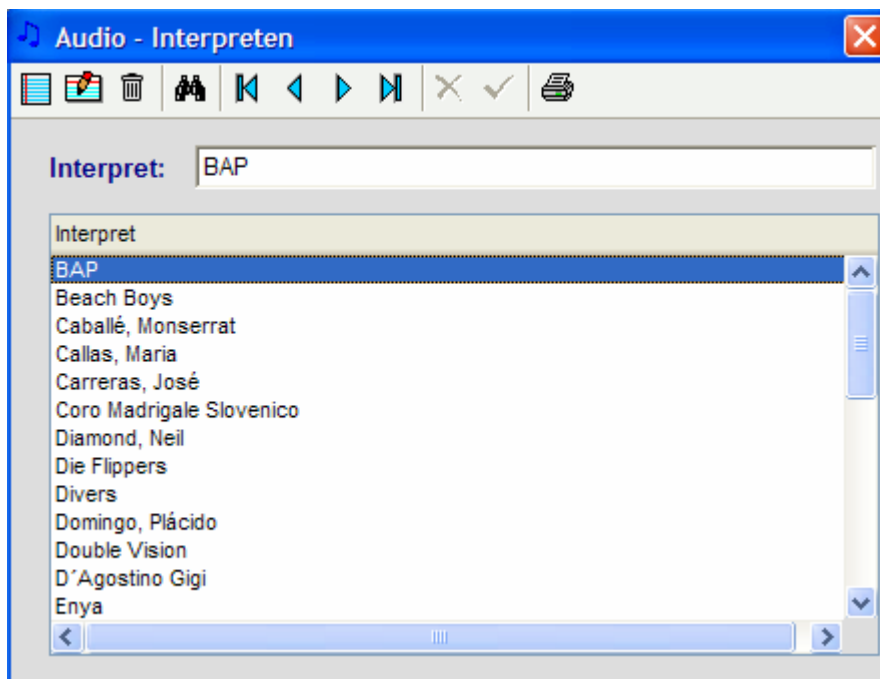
Audio - Interpreten

Interpret: BAP

Interpret
BAP
Beach Boys
Caballé, Monserrat
Callas, Maria
Carreras, José
Coro Madrigale Slovenico
Diamond, Neil
Die Flippers
Divers
Domingo, Plácido
Double Vision
D´Agostino Gigi
Enya